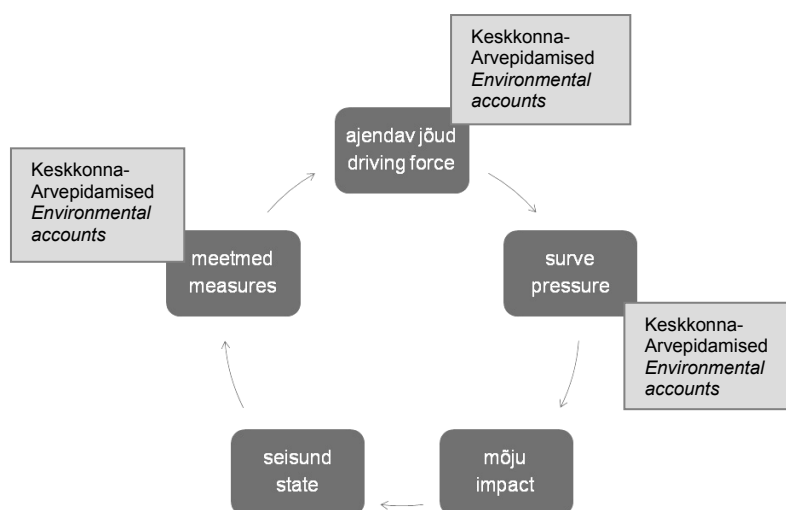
Keskkonna-
Arvepidamised
*Environmental accounts*

ajendav jõud
driving force

Keskkonna-
Arvepidamised
*Environmental accounts*

meetmed
measures

surve
pressure

Keskkonna-
Arvepidamised
*Environmental accounts*

seisund
state

mõju
impact